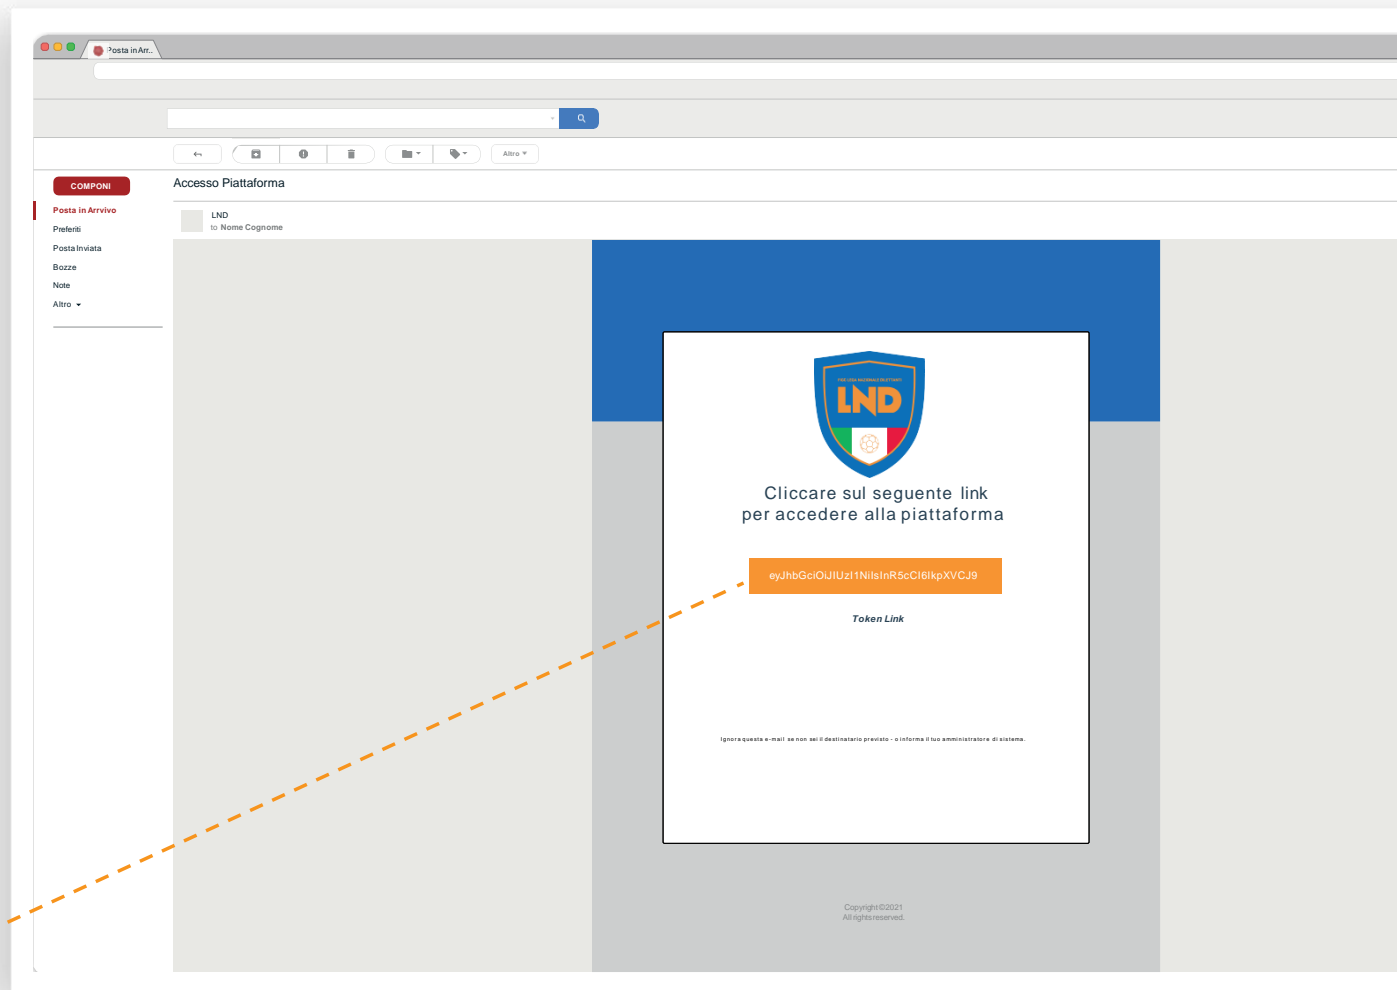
Posta in Arr..

Altro

COMPONI

Posta in Arrivo

Preferiti

Posta Inviata

Bozze

Note

Altro

Accesso Piattaforma

LND

to Nome Cognome

LND

Cliccare sul seguente link per accedere alla piattaforma

eyJhbGciOiJIUzI1NiIsInR5cCI6IkpXVCJ9

Token Link

Ignora questa e-mail se non sei il destinatario previsto - o informa il tuo amministratore di sistema.

Copyright©2021
All rights reserved.